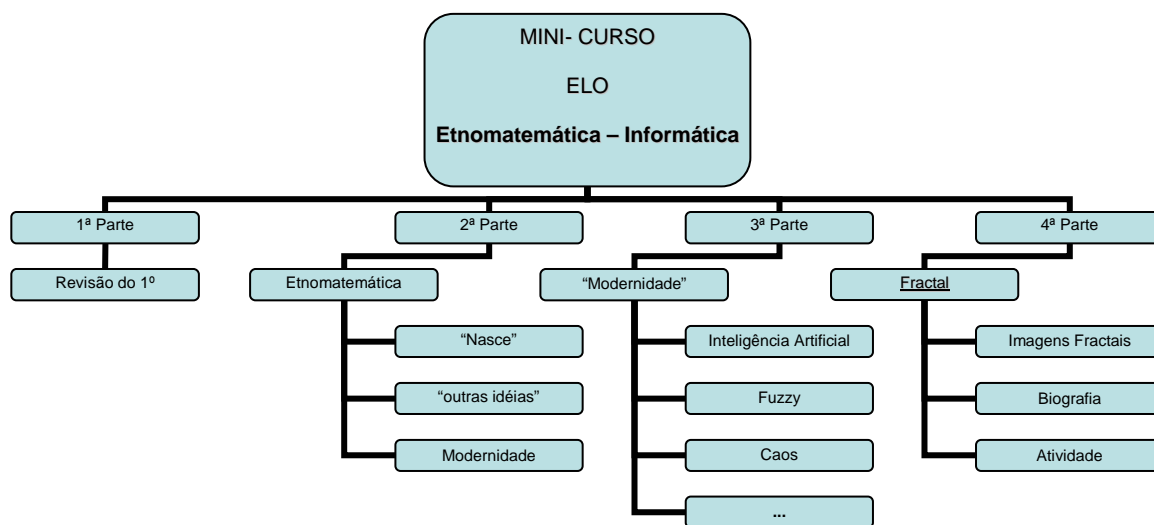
MINI- CURSO

ELO

**Etnomatemática – Informática**

1ª Parte

Revisão do 1º

2ª Parte

Etnomatemática

"Nasce"

"outras idéias"

Modernidade

3ª Parte

"Modernidade"

Inteligência Artificial

Fuzzy

Caos

...

4ª Parte

Fractal

Imagens Fractais

Biografia

Atividade